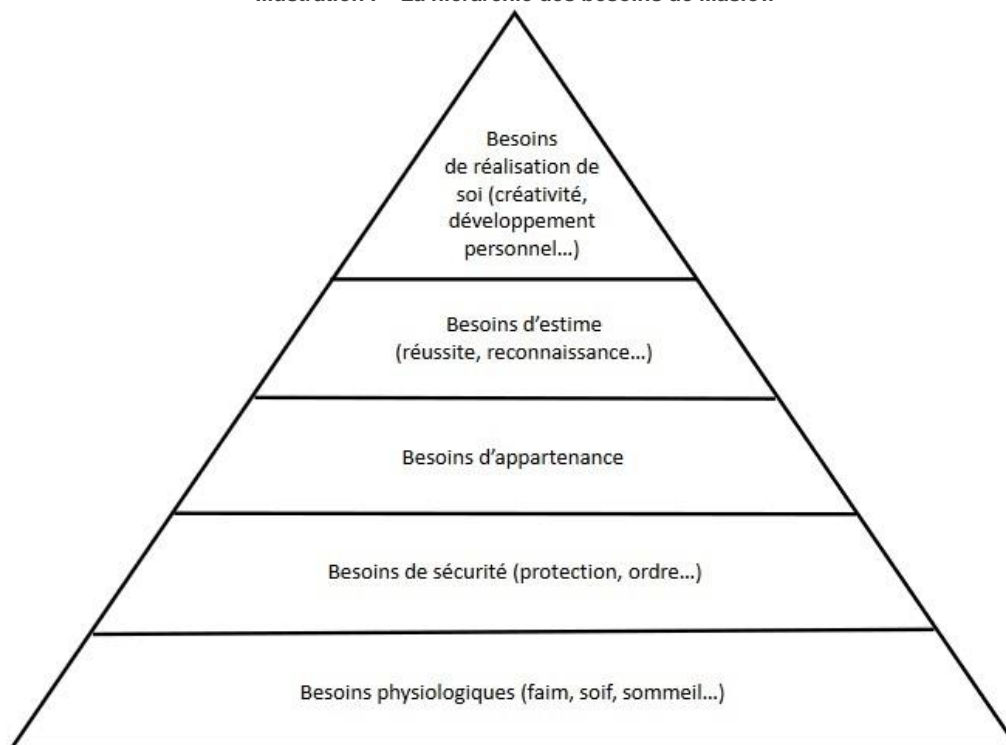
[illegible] – La hiérarchie des besoins de Maslow

Besoins de réalisation de soi (créativité, développement personnel…)

Besoins d'estime (réussite, reconnaissance…)

Besoins d'appartenance

Besoins de sécurité (protection, ordre…)

Besoins physiologiques (faim, soif, sommeil…)